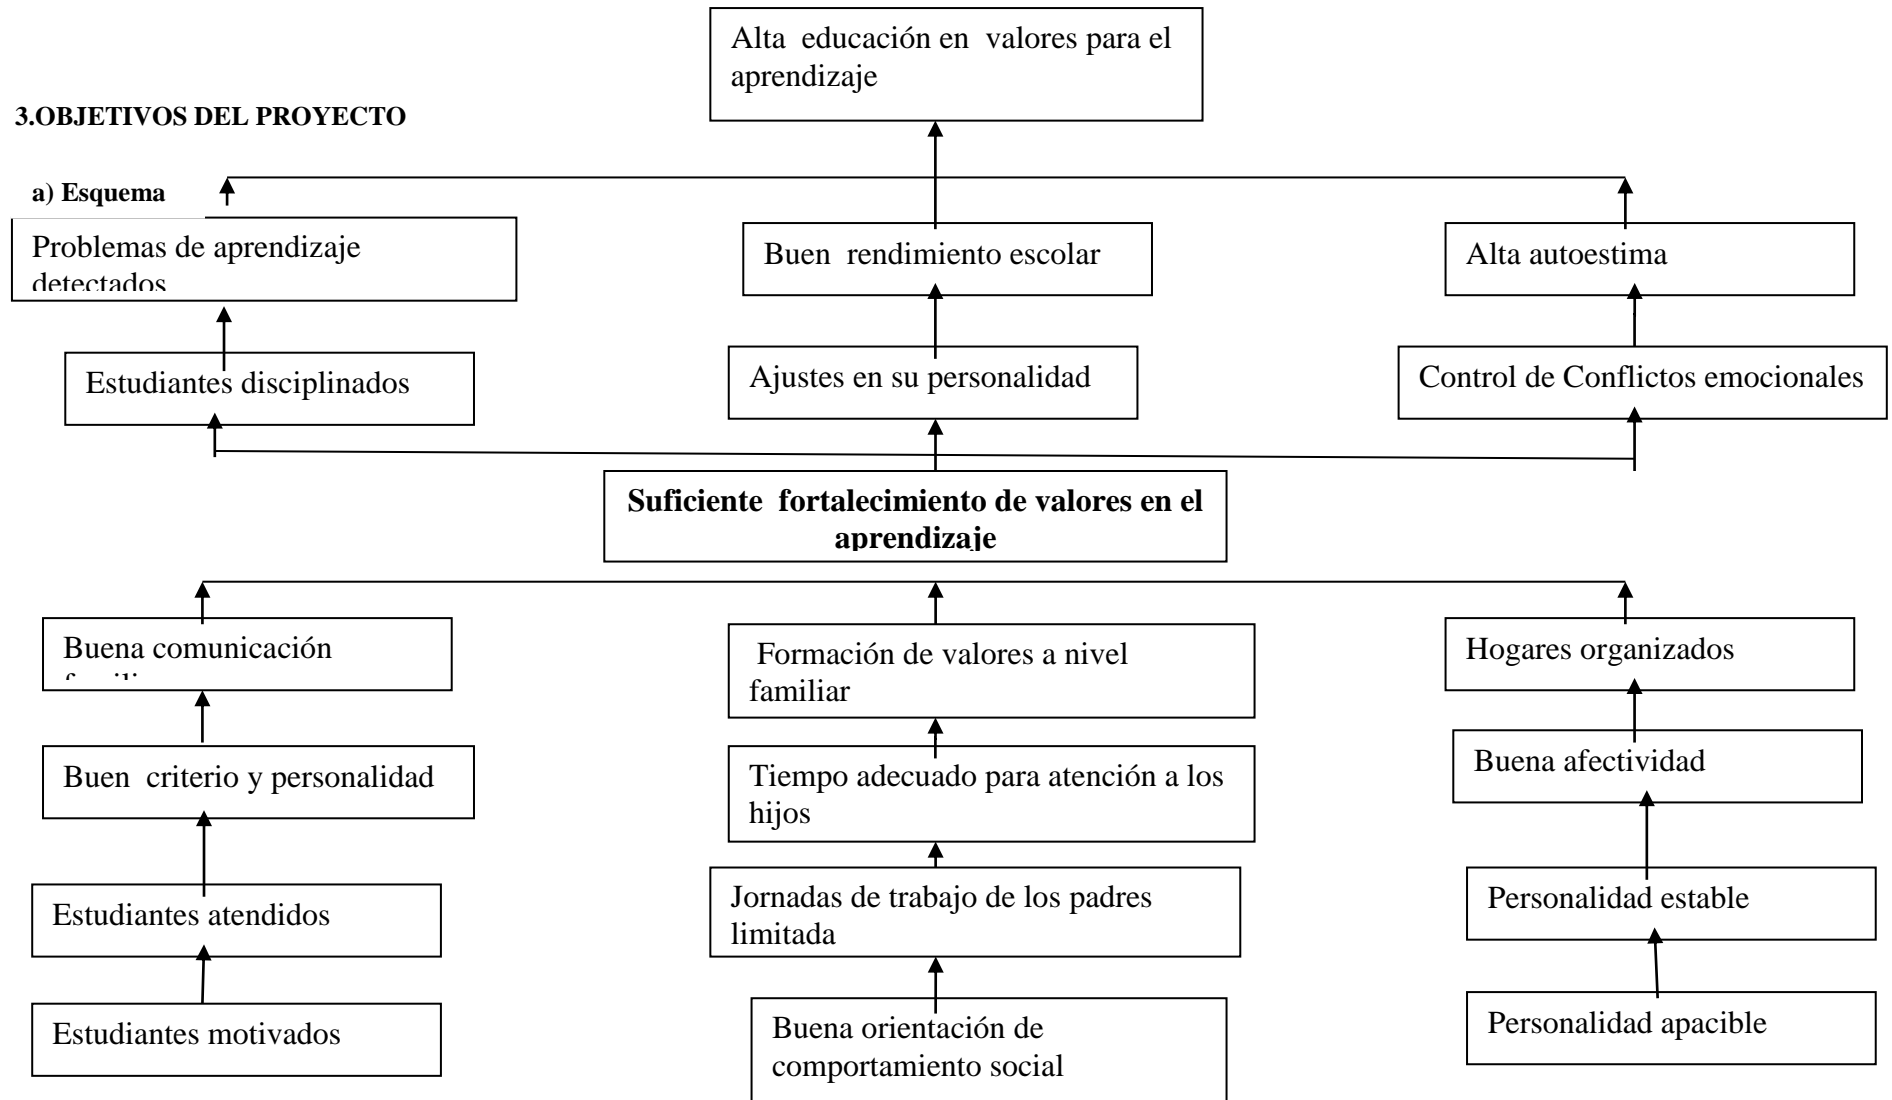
3.OBJETIVOS DEL PROYECTO

a) Esquema

Alta educación en valores para el aprendizaje

Problemas de aprendizaje detectados

Buen rendimiento escolar

Alta autoestima

Estudiantes disciplinados

Ajustes en su personalidad

Control de Conflictos emocionales

**Suficiente fortalecimiento de valores en el aprendizaje**

Buena comunicación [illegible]

Formación de valores a nivel familiar

Hogares organizados

Buen criterio y personalidad

Tiempo adecuado para atención a los hijos

Buena afectividad

Estudiantes atendidos

Jornadas de trabajo de los padres limitada

Personalidad estable

Estudiantes motivados

Buena orientación de comportamiento social

Personalidad apacible